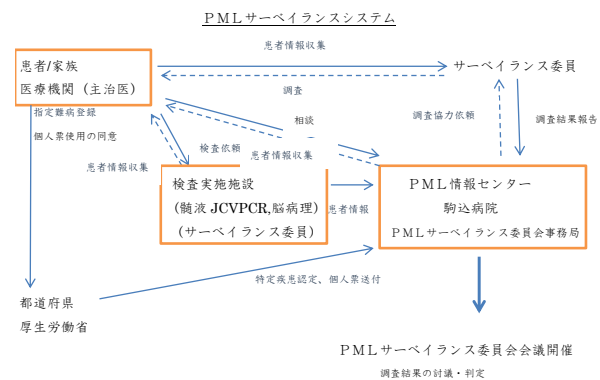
ＰＭＬサーベイランスシステム

患者/家族
医療機関（主治医）

患者情報収集

サーベイランス委員

調査

指定難病登録
個人票使用の同意

相談

調査協力依頼

調査結果報告

検査依頼

患者情報収集

患者情報収集

検査実施施設
（髄液 JCVPCR,脳病理）
（サーベイランス委員）

患者情報

ＰＭＬ情報センター
駒込病院
ＰＭＬサーベイランス委員会事務局

特定疾患認定、個人票送付

都道府県
厚生労働省

ＰＭＬサーベイランス委員会会議開催
調査結果の討議・判定